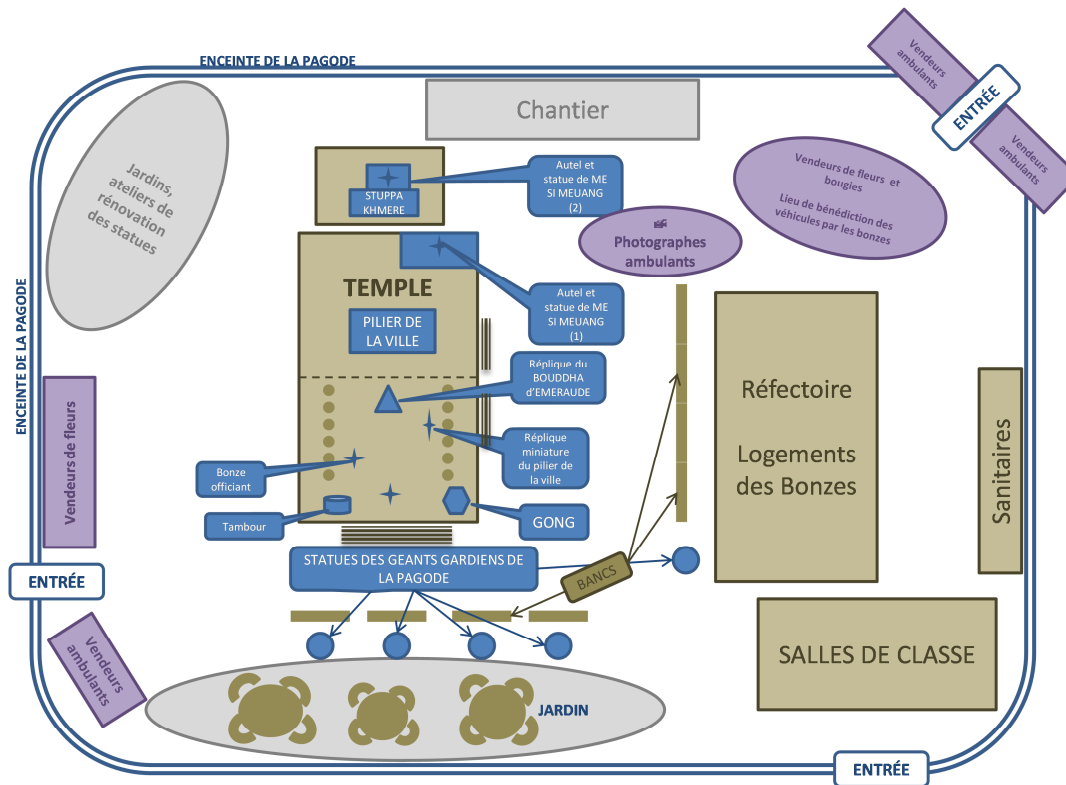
ENCEINTE DE LA PAGODE

Vendeurs ambulants

ENTRÉE

Vendeurs ambulants

Chantier

Jardins, ateliers de rénovation des statues

STUPPA KHMERE

Autel et statue de ME SI MEUANG (2)

Vendeurs de fleurs et bougies

Lieu de bénédiction des véhicules par les bonzes

Photographes ambulants

TEMPLE

Autel et statue de ME SI MEUANG (1)

PILIER DE LA VILLE

ENCEINTE DE LA PAGODE

Réplique du BOUDDHA d'EMERAUDE

Réfectoire

Logements des Bonzes

Sanitaires

Vendeurs de fleurs

Réplique miniature du pilier de la ville

Bonze officiant

Tambour

GONG

STATUES DES GEANTS GARDIENS DE LA PAGODE

BANCS

ENTRÉE

SALLES DE CLASSE

Vendeurs ambulants

JARDIN

ENTRÉE